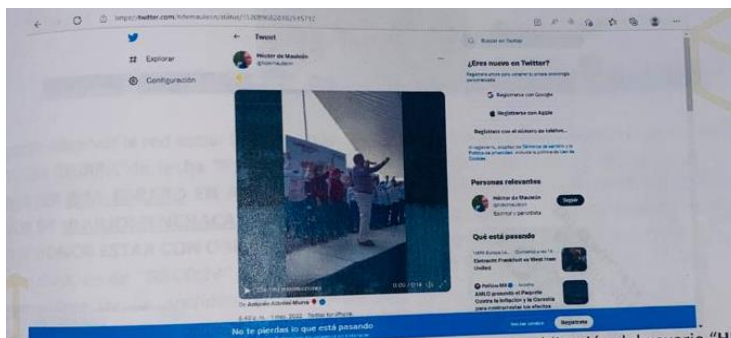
https://twitter.com/hdemauleon/status/1520896203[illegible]

Explorar

Configuración

Tweet

Héctor de Mauleón
@hdemauleon

Dr. Antonio Attolini Murra

6:40 p. m. · 1 may. 2022 · Twitter for iPhone

Buscar en Twitter

¿Eres nuevo en Twitter?

Regístrate ahora para obtener tu propia cronología personalizada.

Regístrate con Google

Registrarse con Apple

Regístrate con el número de teléfono

Al registrarte, aceptas los Términos de servicio y la Política de privacidad, incluida la política de Uso de Cookies.

Personas relevantes

Héctor de Mauleón
@hdemauleon
Escritor y periodista

Seguir

Qué está pasando

UEFA Europa League · Comenzó a las 14
Eintracht Frankfurt vs West Ham United

Política MX · Ahora
AMLO presenta el Paquete Contra la Inflación y la Carestía para contrarrestar los efectos

No te pierdas lo que está pasando

Iniciar sesión

Regístrate